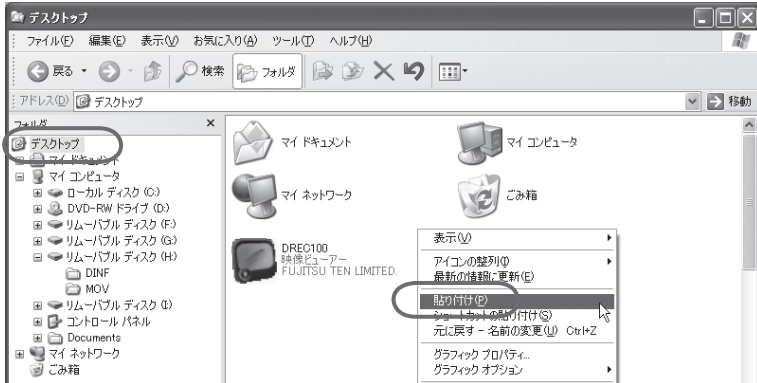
デスクトップ

ファイル(F) 編集(E) 表示(V) お気に入り(A) ツール(T) ヘルプ(H)

戻る 検索 フォルダ

アドレス(D) デスクトップ 移動

フォルダ ×

デスクトップ
マイ ドキュメント
マイ コンピュータ
ローカル ディスク (C:)
DVD-RW ドライブ (D:)
リムーバブル ディスク (F:)
リムーバブル ディスク (G:)
リムーバブル ディスク (H:)
DINF
MOV
リムーバブル ディスク (I:)
コントロール パネル
Documents
マイ ネットワーク
ごみ箱

マイ ドキュメント
マイ コンピュータ
マイ ネットワーク
ごみ箱
DREC100
映像ビューアー
FUJITSU TEN LIMITED.

表示(V)
アイコンの整列(I)
最新の情報に更新(E)
貼り付け(P)
ショートカットの貼り付け(S)
元に戻す - 名前の変更(U) Ctrl+Z
グラフィック プロパティ...
グラフィック オプション